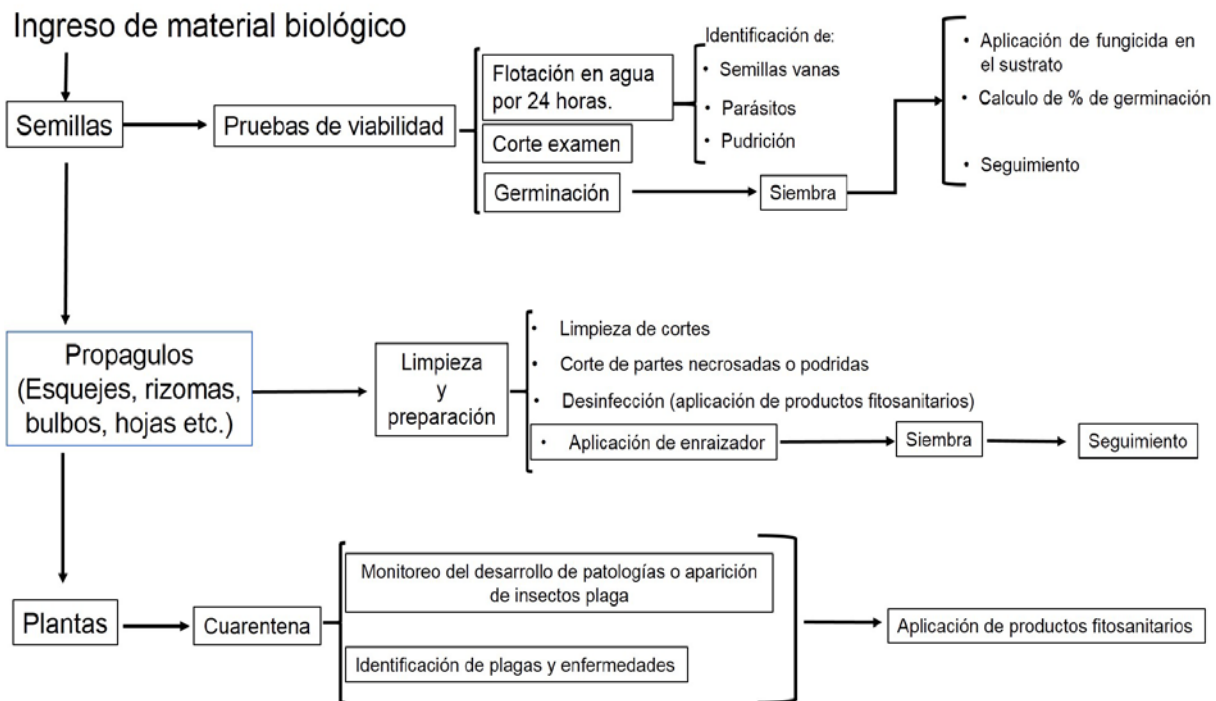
Ingreso de material biológico

Semillas

Pruebas de viabilidad

Flotación en agua por 24 horas.

Corte examen

Germinación

Identificación de:
• Semillas vanas
• Parásitos
• Pudrición

Siembra

• Aplicación de fungicida en el sustrato
• Calculo de % de germinación
• Seguimiento

Propagulos (Esquejes, rizomas, bulbos, hojas etc.)

Limpieza y preparación

• Limpieza de cortes
• Corte de partes necrosadas o podridas
• Desinfección (aplicación de productos fitosanitarios)
• Aplicación de enraizador

Siembra

Seguimiento

Plantas

Cuarentena

Monitoreo del desarrollo de patologías o aparición de insectos plaga

Identificación de plagas y enfermedades

Aplicación de productos fitosanitarios